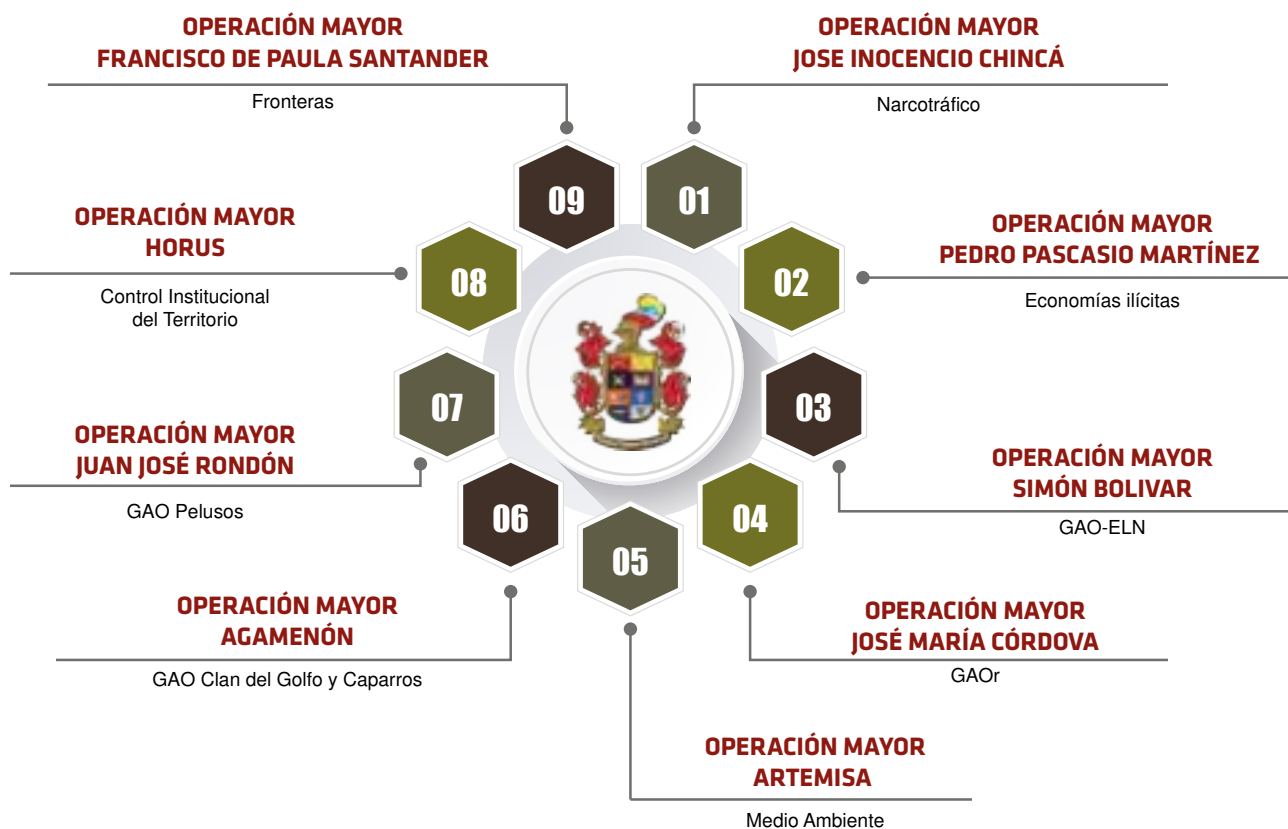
01
OPERACIÓN MAYOR
JOSE INOCENCIO CHINCÁ
Narcotráfico

02
OPERACIÓN MAYOR
PEDRO PASCASIO MARTÍNEZ
Economías ilícitas

03
OPERACIÓN MAYOR
SIMÓN BOLIVAR
GAO-ELN

04
OPERACIÓN MAYOR
JOSÉ MARÍA CÓRDOVA
GAOr

05
OPERACIÓN MAYOR
ARTEMISA
Medio Ambiente

06
OPERACIÓN MAYOR
AGAMENÓN
GAO Clan del Golfo y Caparros

07
OPERACIÓN MAYOR
JUAN JOSÉ RONDÓN
GAO Pelusos

08
OPERACIÓN MAYOR
HORUS
Control Institucional del Territorio

09
OPERACIÓN MAYOR
FRANCISCO DE PAULA SANTANDER
Fronteras